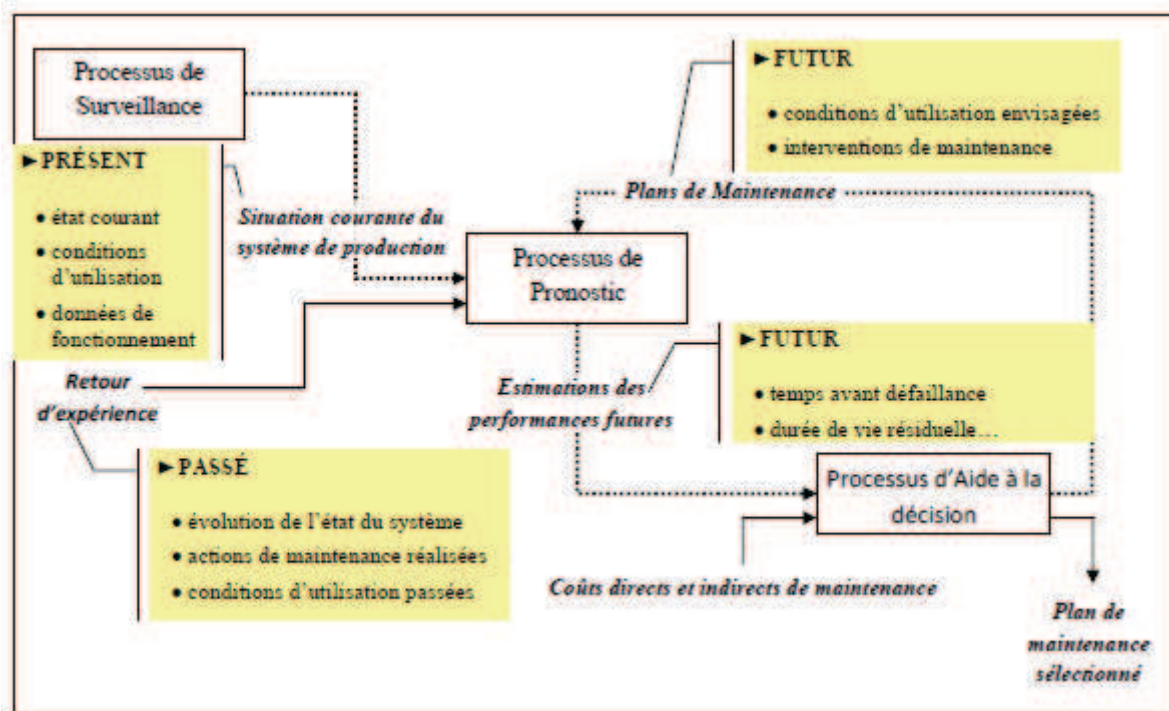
Processus de Surveillance

► PRÉSENT

• état courant
• conditions d'utilisation
• données de fonctionnement

Situation courante du système de production

► FUTUR

• conditions d'utilisation envisagées
• interventions de maintenance

Plans de Maintenance

Processus de Pronostic

Retour d'expérience

Estimations des performances futures

► FUTUR

• temps avant défaillance
• durée de vie résiduelle…

► PASSÉ

• évolution de l'état du système
• actions de maintenance réalisées
• conditions d'utilisation passées

Processus d'Aide à la décision

Coûts directs et indirects de maintenance

Plan de maintenance sélectionné